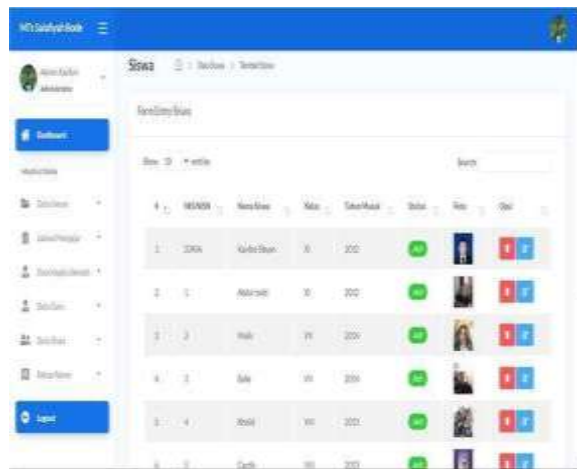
MTs Salafiyah Bode ☰

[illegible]
Administrator

Dashboard

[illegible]

Data Siswa

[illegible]

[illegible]

Data Guru

Data Kelas

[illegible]

Logout

Siswa
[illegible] > Data Siswa > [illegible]

Form Entry Siswa

Show 10 entries

Search:

| # | NIS/NISN | Nama Siswa | Kelas | Tahun Masuk | Status | Foto | Opsi |
|---|---|---|---|---|---|---|---|
| 1 | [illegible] | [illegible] | IX | 2021 | Aktif | | |
| 2 | 1 | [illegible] | IX | 2022 | Aktif | | |
| 3 | 2 | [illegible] | VIII | 2020 | Aktif | | |
| 4 | 3 | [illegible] | VIII | 2021 | Aktif | | |
| 5 | 4 | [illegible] | VIII | 2021 | Aktif | | |
| 6 | 5 | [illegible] | VIII | 2021 | | | |